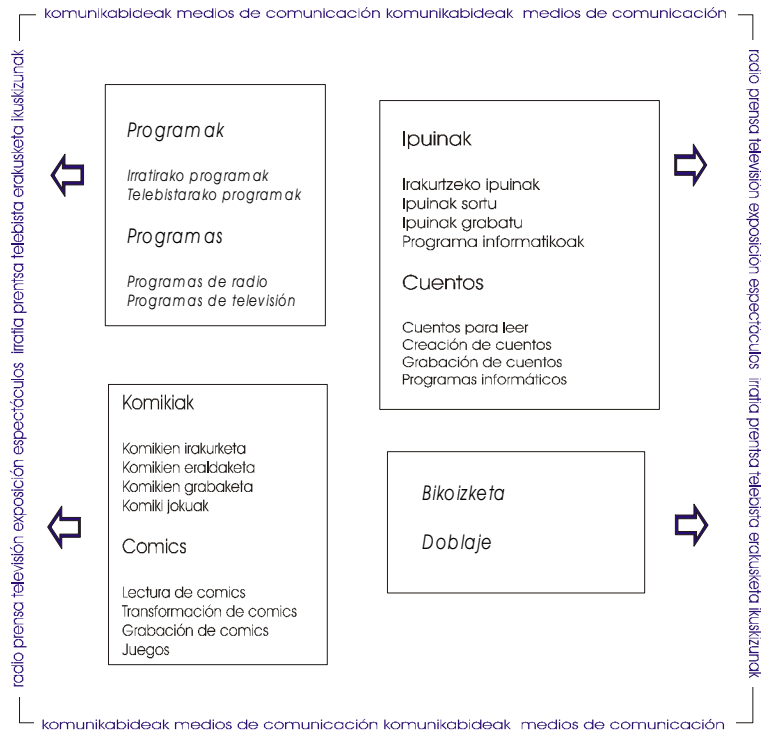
komunikabideak medios de comunicación komunikabideak medios de comunicación

radio prensa televisión exposición espectáculos irratia prentsa telebista erakusketa ikuskizunak

Programak

Irratirako programak
Telebistarako programak

Programas

Programas de radio
Programas de televisión

Ipuinak

Irakurtzeko ipuinak
Ipuinak sortu
Ipuinak grabatu
Programa informatikoak

Cuentos

Cuentos para leer
Creación de cuentos
Grabación de cuentos
Programas informáticos

Komikiak

Komikien irakurketa
Komikien eraldaketa
Komikien grabaketa
Komiki jokuak

Comics

Lectura de comics
Transformación de comics
Grabación de comics
Juegos

Bikoizketa

Doblaje

radio prensa televisión exposición espectáculos irratia prentsa telebista erakusketa ikuskizunak

komunikabideak medios de comunicación komunikabideak medios de comunicación